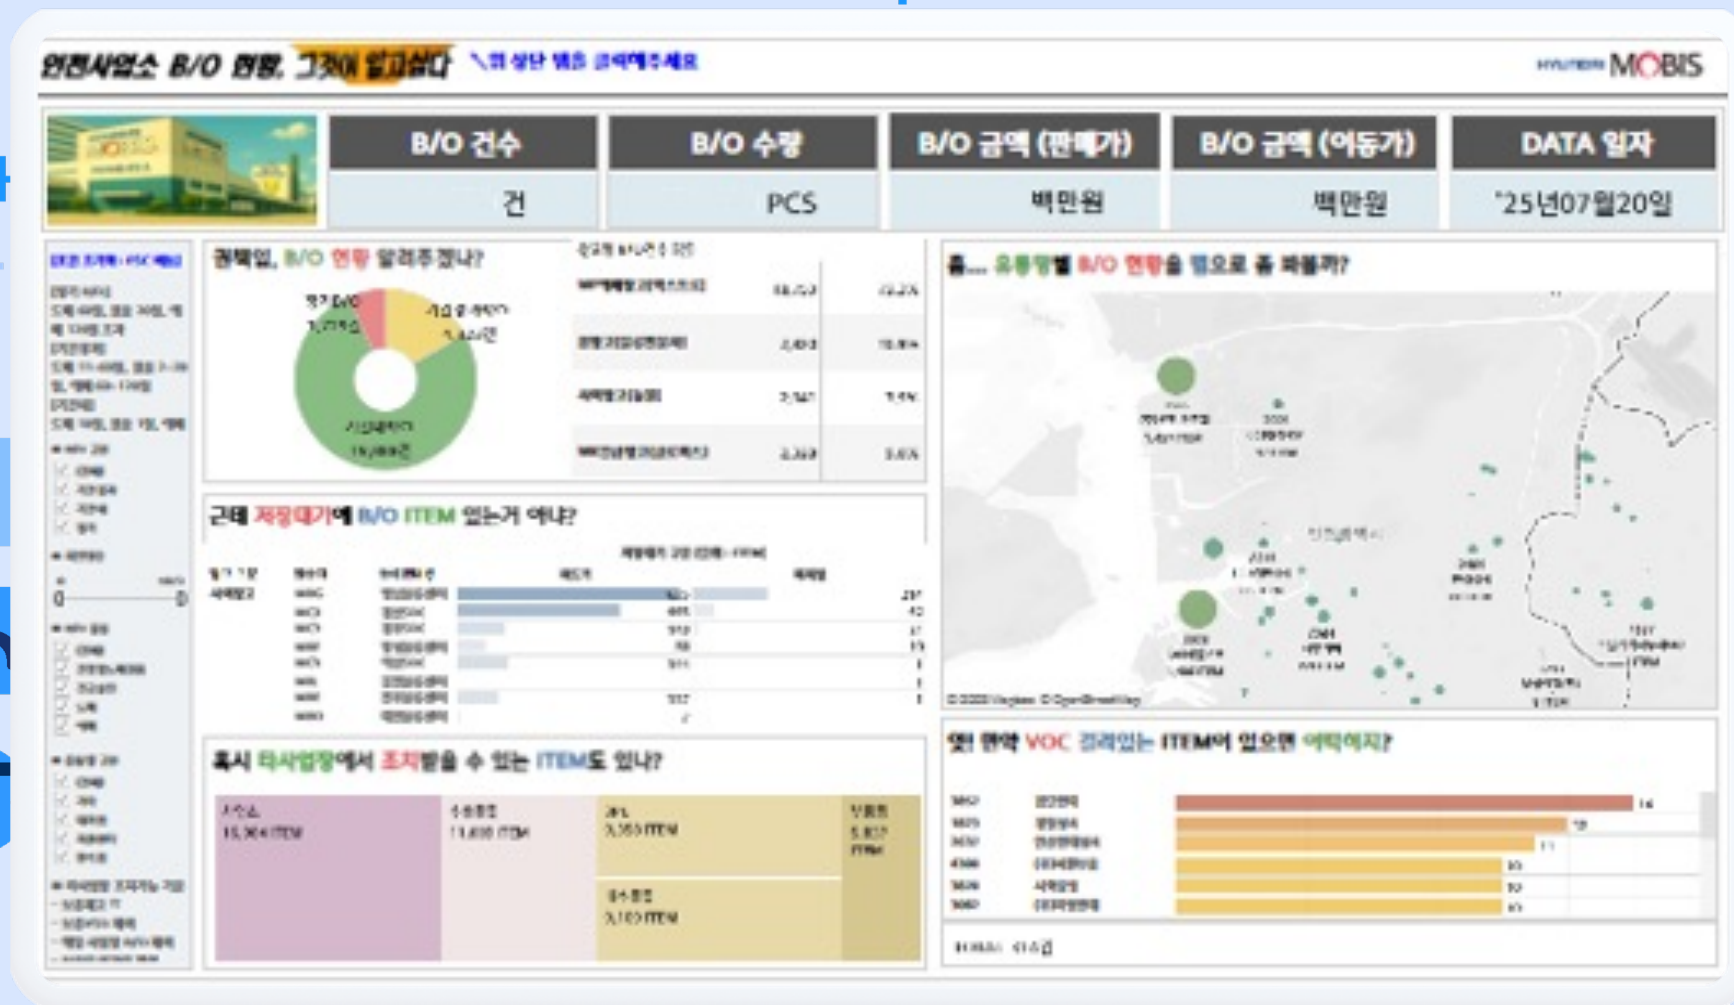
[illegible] B/O 현황, 그것이 알고싶다 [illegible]

HYUNDAI MOBIS

| B/O 건수 | B/O 수량 | B/O 금액 (판매가) | B/O 금액 (이동가) | DATA 일자 |
|---|---|---|---|---|
| 건 | PCS | 백만원 | 백만원 | '25년07월20일 |

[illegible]

권역별, B/O 현황 알려주겠나?

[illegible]

근데 저장대기에 B/O ITEM 있는거 아냐?

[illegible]

혹시 타사업장에서 조치받을 수 있는 ITEM도 있나?

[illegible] 15,364 ITEM
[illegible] 11,600 ITEM
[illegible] 3,355 ITEM
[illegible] 5,827 ITEM
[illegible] 3,100 ITEM

흠... 유통망별 B/O 현황을 맵으로 좀 볼까?

© 2025 Mapbox © OpenStreetMap

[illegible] VOC 걸려있는 ITEM이 있으면 어떡하지?

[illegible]